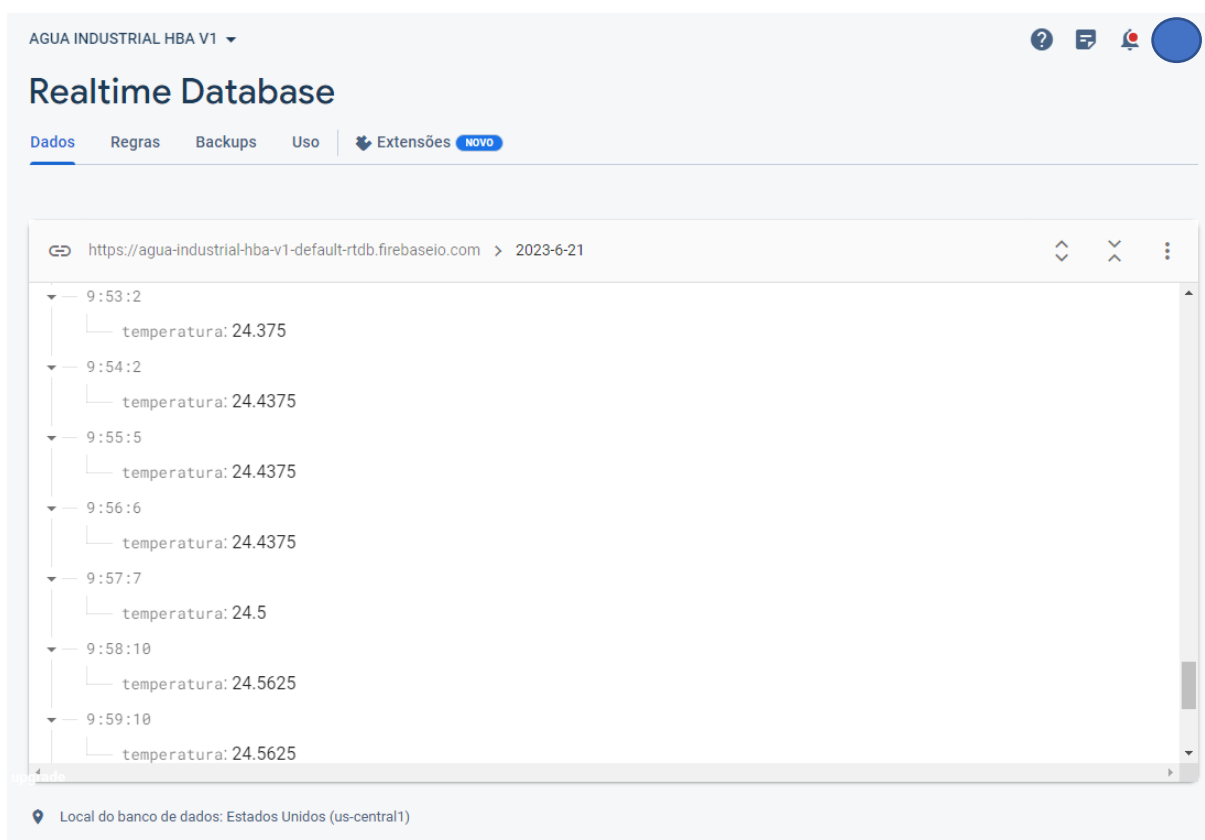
AGUA INDUSTRIAL HBA V1

Realtime Database

Dados Regras Backups Uso Extensões NOVO

https://agua-industrial-hba-v1-default-rtdb.firebaseio.com > 2023-6-21

9:53:2
temperatura: 24.375
9:54:2
temperatura: 24.4375
9:55:5
temperatura: 24.4375
9:56:6
temperatura: 24.4375
9:57:7
temperatura: 24.5
9:58:10
temperatura: 24.5625
9:59:10
temperatura: 24.5625

Local do banco de dados: Estados Unidos (us-central1)